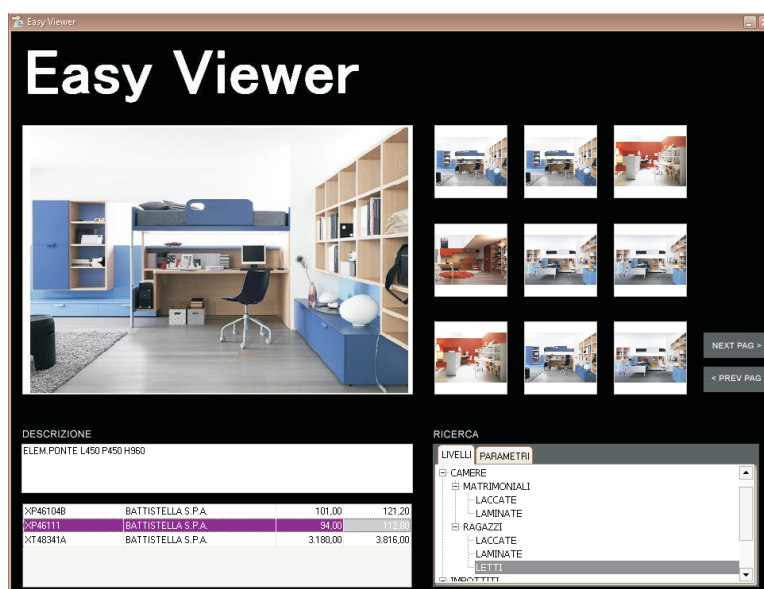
Easy Viewer

Easy Viewer

NEXT PAG >

< PREV PAG

DESCRIZIONE

ELEM.PONTE L450 P450 H960

| XP46104B | BATTISTELLA S.P.A. | 101,00 | 121,20 |
|---|---|---|---|
| XP46111 | BATTISTELLA S.P.A. | 94,00 | 112,80 |
| XT48341A | BATTISTELLA S.P.A. | 3.180,00 | 3.816,00 |

RICERCA

LIVELLI PARAMETRI

CAMERE
MATRIMONIALI
LACCATE
LAMINATE
RAGAZZI
LACCATE
LAMINATE
LETTI
IMBOTTITI